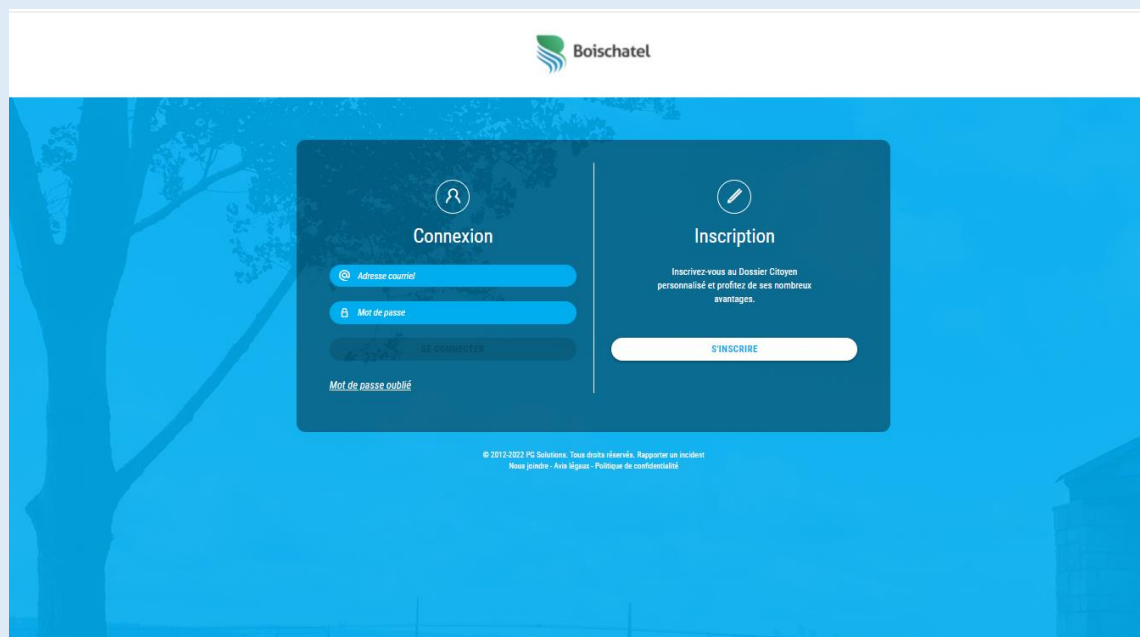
Boischatel

Connexion

Adresse courriel

Mot de passe

SE CONNECTER

Mot de passe oublié

Inscription

Inscrivez-vous au Dossier Citoyen personnalisé et profitez de ses nombreux avantages.

S'INSCRIRE

© 2012-2022 PG Solutions. Tous droits réservés. Rapporter un incident
Nous joindre - Avis légaux - Politique de confidentialité